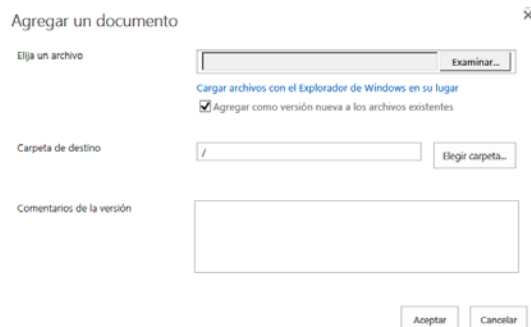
Agregar un documento

×

Elija un archivo

Examinar...

Cargar archivos con el Explorador de Windows en su lugar

Agregar como versión nueva a los archivos existentes

Carpeta de destino

/

Elegir carpeta...

Comentarios de la versión

Aceptar

Cancelar